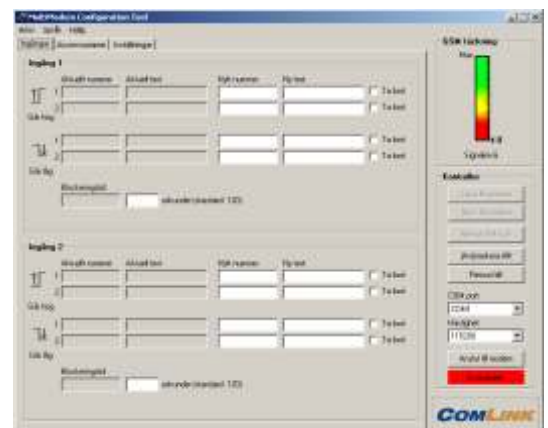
MultiModem Configuration Tool

Indgang 1

Aktuelt nummer | Aktuel tekst | Nyt nummer | Ny tekst

1 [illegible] Ta bort
2 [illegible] Ta bort

Går høj

1 Ta bort
2 Ta bort

Går lav

Blockeringstid
sekunder (standard: 120)

Indgang 2

Aktuelt nummer | Aktuel tekst | Nyt nummer | Ny tekst

1 Ta bort
2 Ta bort

Går høj

1 Ta bort
2 Ta bort

Går lav

Blockeringstid
sekunder (standard: 120)

GSM Signal

Max

0

Kontroller

COM port
COM1

Hastighet
115200

COMLINK